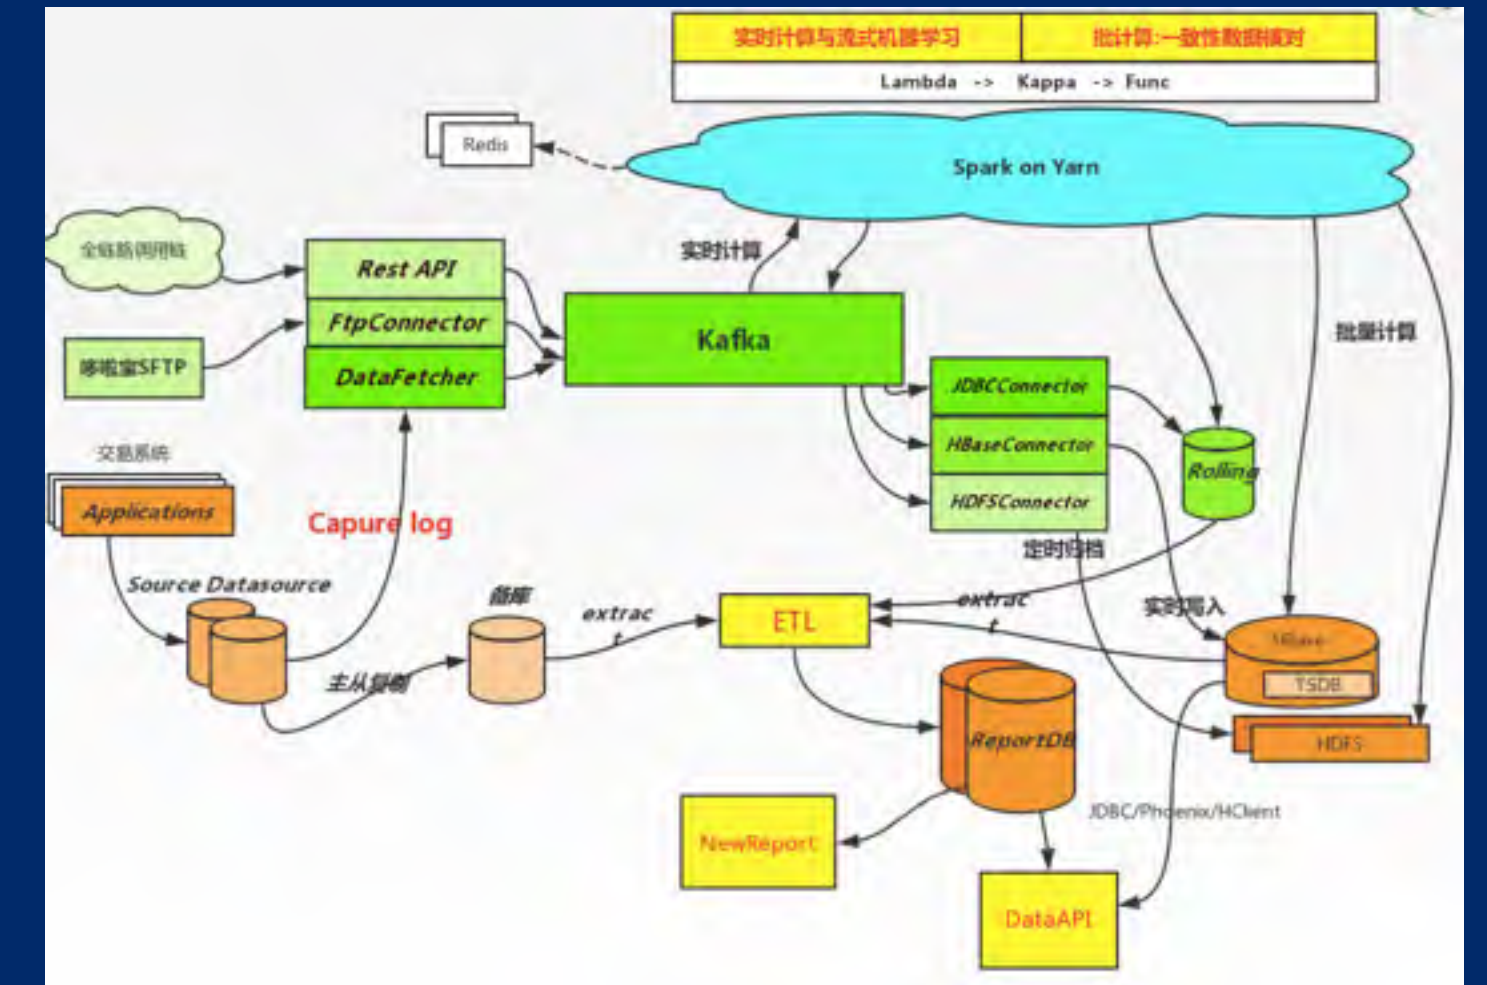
| 实时计算与流式机器学习 | 批计算:一致性数据核对 |
|---|---|
| Lambda -> Kappa -> Func | |

Redis

Spark on Yarn

全链路调用链

Rest API

FtpConnector

DataFetcher

哆啦宝SFTP

实时计算

Kafka

批量计算

JDBCConnector

HBaseConnector

HDFSConnector

Rolling

交易系统

Applications

Capure log

定时归档

Source Datasource

备库

extract

ETL

extract

实时写入

主从复制

HBase

TSDB

ReportDB

HDFS

JDBC/Phoenix/HClient

NewReport

DataAPI